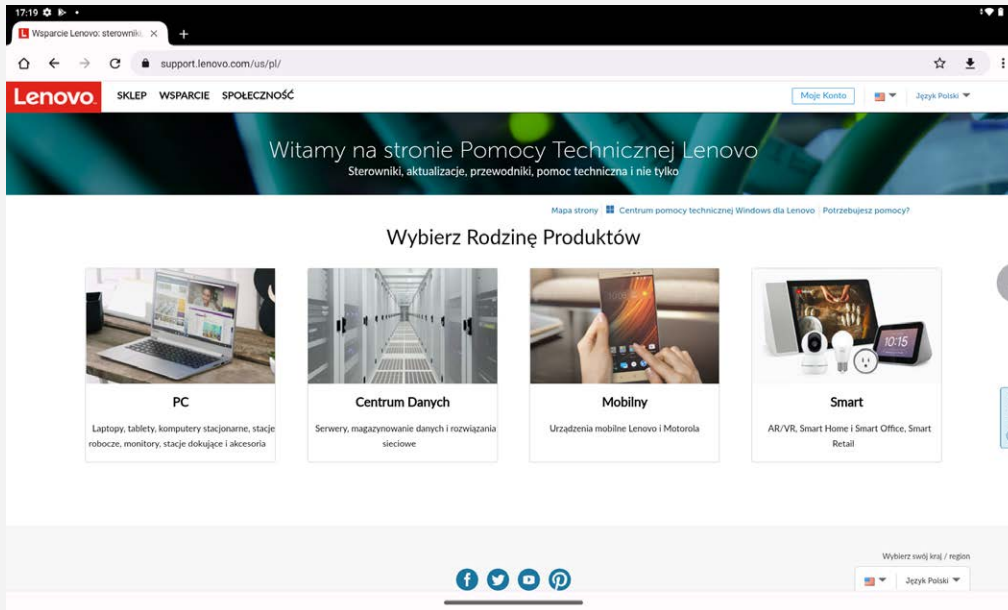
17:19

Wsparcie Lenovo: sterownik ×

support.lenovo.com/us/pl/

Lenovo SKLEP WSPARCIE SPOŁECZNOŚĆ

Moje Konto

Język Polski

Witamy na stronie Pomocy Technicznej Lenovo
Sterowniki, aktualizacje, przewodniki, pomoc techniczna i nie tylko

Mapa strony | Centrum pomocy technicznej Windows dla Lenovo | Potrzebujesz pomocy?

Wybierz Rodzinę Produktów

PC
Laptopy, tablety, komputery stacjonarne, stacje robocze, monitory, stacje dokujące i akcesoria

Centrum Danych
Serwery, magazynowanie danych i rozwiązania sieciowe

Mobilny
Urządzenia mobilne Lenovo i Motorola

10:15

Smart
AR/VR, Smart Home i Smart Office, Smart Retail

Wybierz swój kraj / region

Język Polski